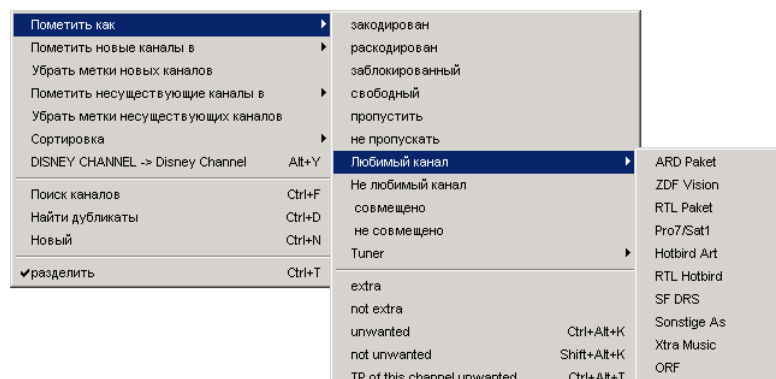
Пометить как
Пометить новые каналы в
Убрать метки новых каналов
Пометить несуществующие каналы в
Убрать метки несуществующих каналов
Сортировка
DISNEY CHANNEL -> Disney Channel Alt+Y

Поиск каналов Ctrl+F
Найти дубликаты Ctrl+D
Новый Ctrl+N

✔разделить Ctrl+T

закодирован
раскодирован
заблокированный
свободный
пропустить
не пропускать
Любимый канал
Не любимый канал
совмещено
не совмещено
Tuner

extra
not extra
unwanted Ctrl+Alt+K
not unwanted Shift+Alt+K
TP of this channel unwanted Ctrl+Alt+T

ARD Paket
ZDF Vision
RTL Paket
Pro7/Sat1
Hotbird Art
RTL Hotbird
SF DRS
Sonstige As
Xtra Music
ORF